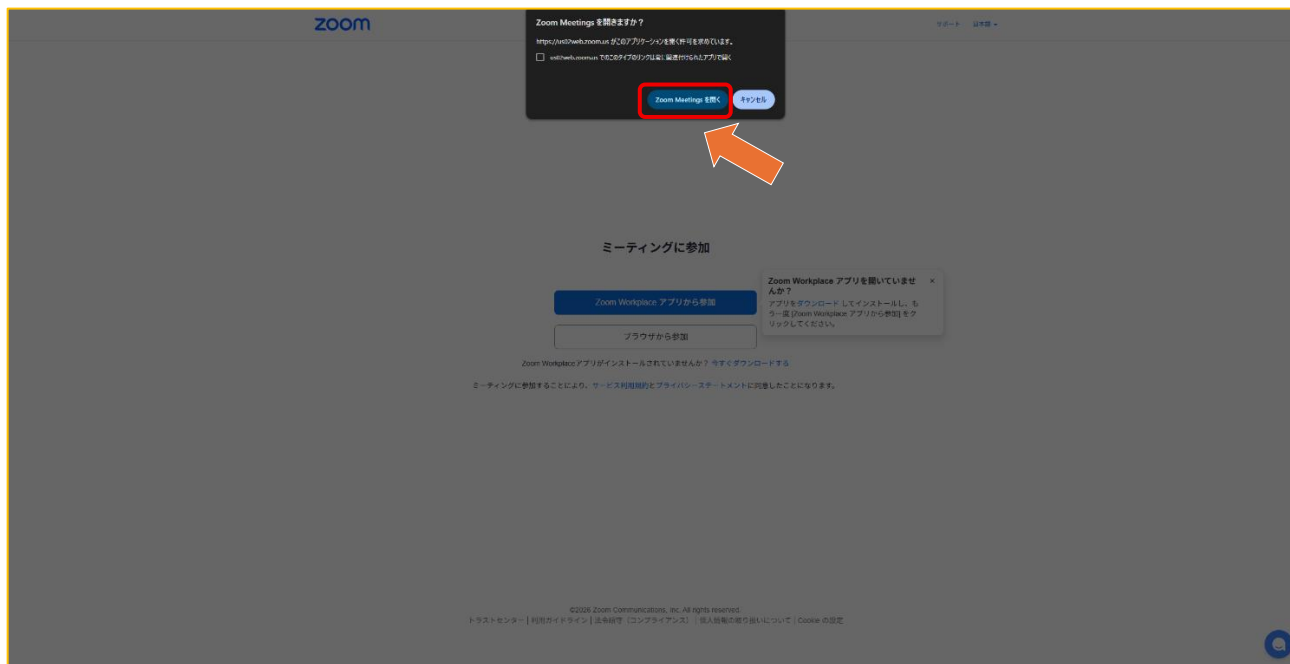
zoom

サポート 日本語

Zoom Meetings を開きますか？

https://us02web.zoom.us がこのアプリケーションを開く許可を求めています。

us02web.zoom.us でのこのタイプのリンクは常に関連付けられたアプリで開く

Zoom Meetings を開く

キャンセル

ミーティングに参加

Zoom Workplace アプリから参加

ブラウザから参加

Zoom Workplace アプリを開いていませんか？ ×

アプリをダウンロードしてインストールし、もう一度 [Zoom Workplace アプリから参加] をクリックしてください。

Zoom Workplace アプリがインストールされていませんか？ 今すぐダウンロードする

ミーティングに参加することにより、サービス利用規約とプライバシーステートメントに同意したことになります。

©2026 Zoom Communications, Inc. All rights reserved.

トラストセンター | 利用ガイドライン | 法令順守（コンプライアンス） | 個人情報の取り扱いについて | Cookie の設定